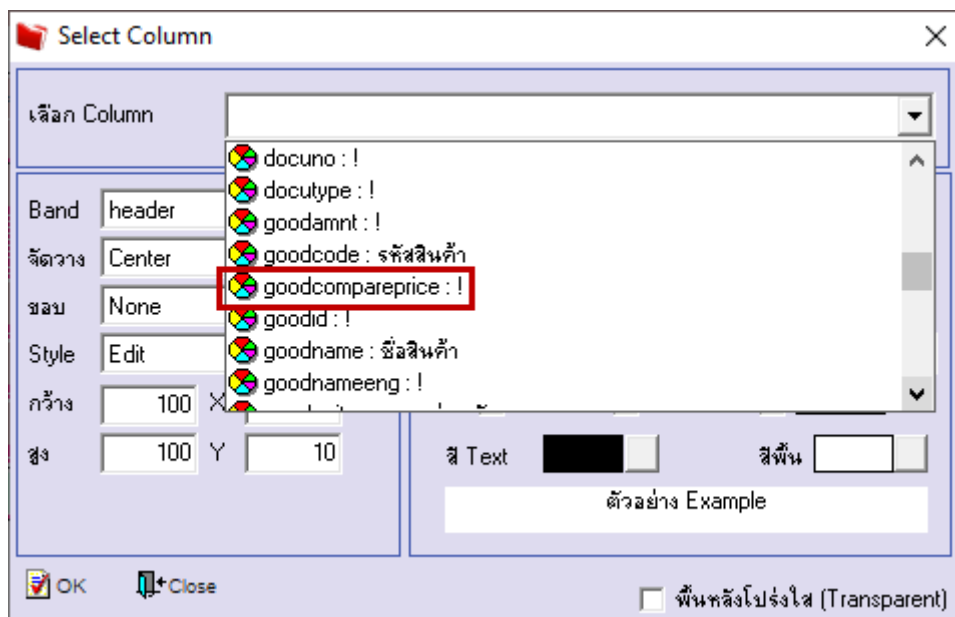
Select Column

เลือก Column

docuno : !
docutype : !
goodamnt : !
goodcode : รหัสสินค้า
goodcompareprice : !
goodid : !
goodname : ชื่อสินค้า
goodnameeng : !

Band header
จัดวาง Center
ขอบ None
Style Edit
กว้าง 100 X
สูง 100 Y 10

สี Text
สีพื้น
ตัวอย่าง Example

OK
Close

พื้นหลังโปร่งใส (Transparent)